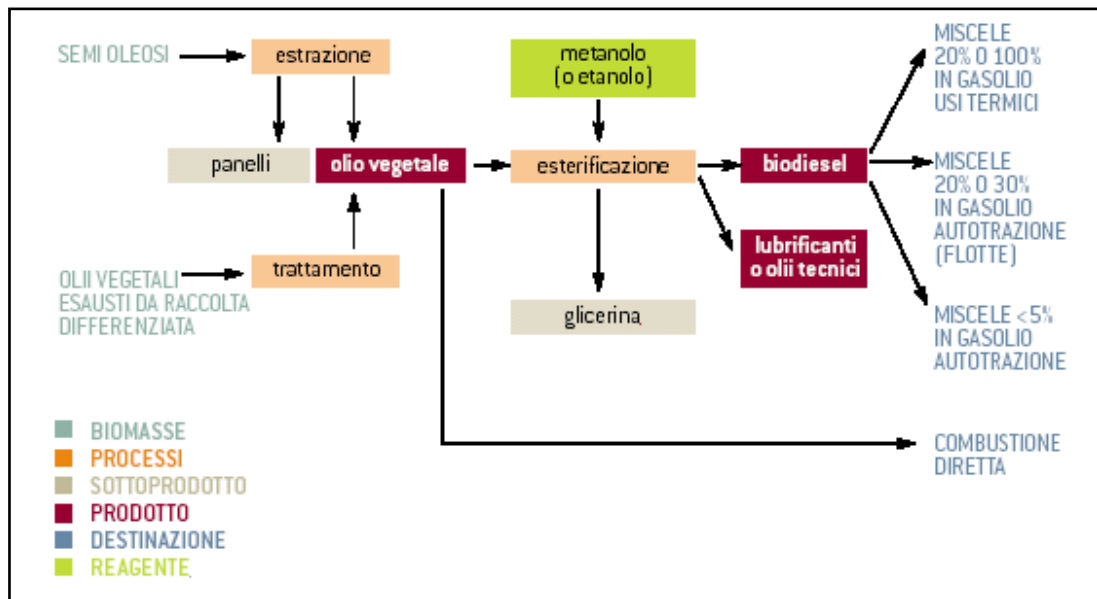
SEMI OLEOSI
estrazione
panelli
olio vegetale
trattamento
OLII VEGETALI ESAUSTI DA RACCOLTA DIFFERENZIATA
metanolo (o etanolo)
esterificazione
glicerina
biodiesel
lubrificanti o olii tecnici
MISCELE 20% O 100% IN GASOLIO USI TERMICI
MISCELE 20% O 30% IN GASOLIO AUTOTRAZIONE (FLOTTE)
MISCELE <5% IN GASOLIO AUTOTRAZIONE
COMBUSTIONE DIRETTA

BIOMASSE
PROCESSI
SOTTOPRODOTTO
PRODOTTO
DESTINAZIONE
REAGENTE